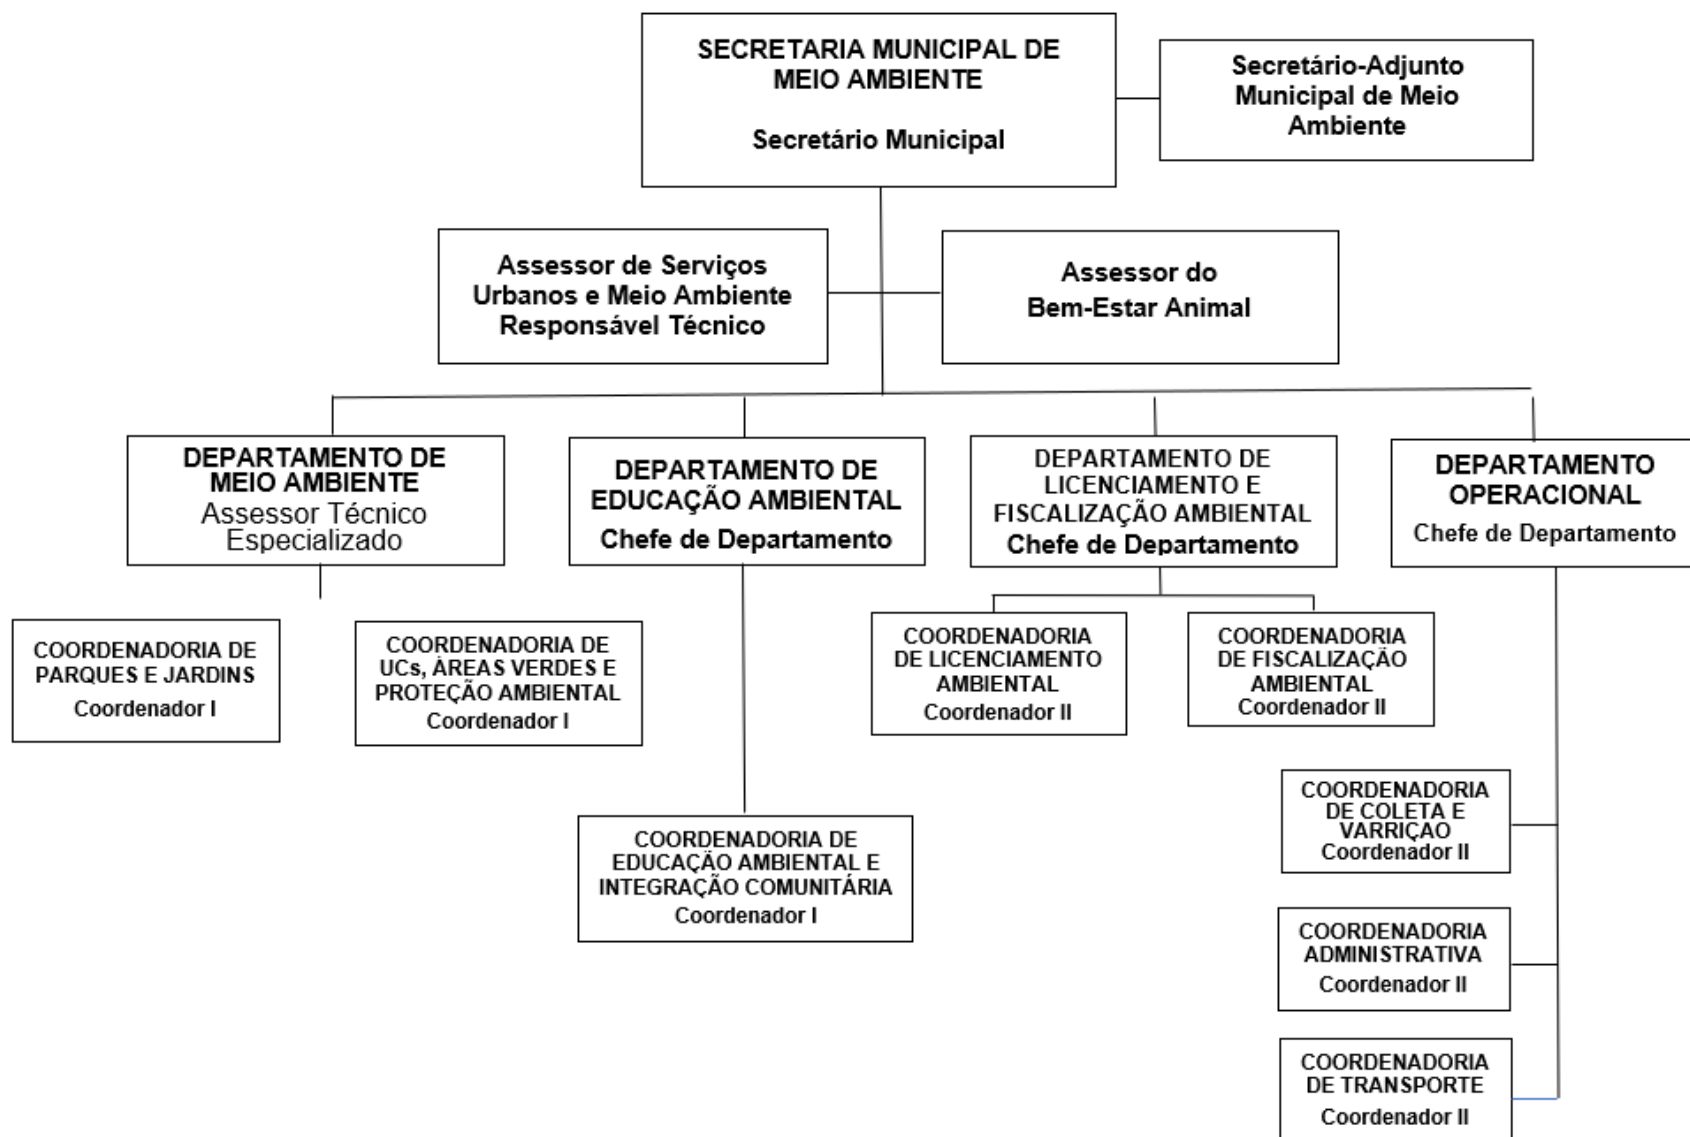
SECRETARIA MUNICIPAL DE MEIO AMBIENTE

Secretário Municipal

Secretário-Adjunto Municipal de Meio Ambiente

Assessor de Serviços Urbanos e Meio Ambiente Responsável Técnico

Assessor do Bem-Estar Animal

DEPARTAMENTO DE MEIO AMBIENTE
Assessor Técnico Especializado

DEPARTAMENTO DE EDUCAÇÃO AMBIENTAL
Chefe de Departamento

DEPARTAMENTO DE LICENCIAMENTO E FISCALIZAÇÃO AMBIENTAL
Chefe de Departamento

DEPARTAMENTO OPERACIONAL
Chefe de Departamento

COORDENADORIA DE PARQUES E JARDINS
Coordenador I

COORDENADORIA DE UCs, ÁREAS VERDES E PROTEÇÃO AMBIENTAL
Coordenador I

COORDENADORIA DE LICENCIAMENTO AMBIENTAL
Coordenador II

COORDENADORIA DE FISCALIZAÇÃO AMBIENTAL
Coordenador II

COORDENADORIA DE EDUCAÇÃO AMBIENTAL E INTEGRAÇÃO COMUNITÁRIA
Coordenador I

COORDENADORIA DE COLETA E VARRIÇÃO
Coordenador II

COORDENADORIA ADMINISTRATIVA
Coordenador II

COORDENADORIA DE TRANSPORTE
Coordenador II